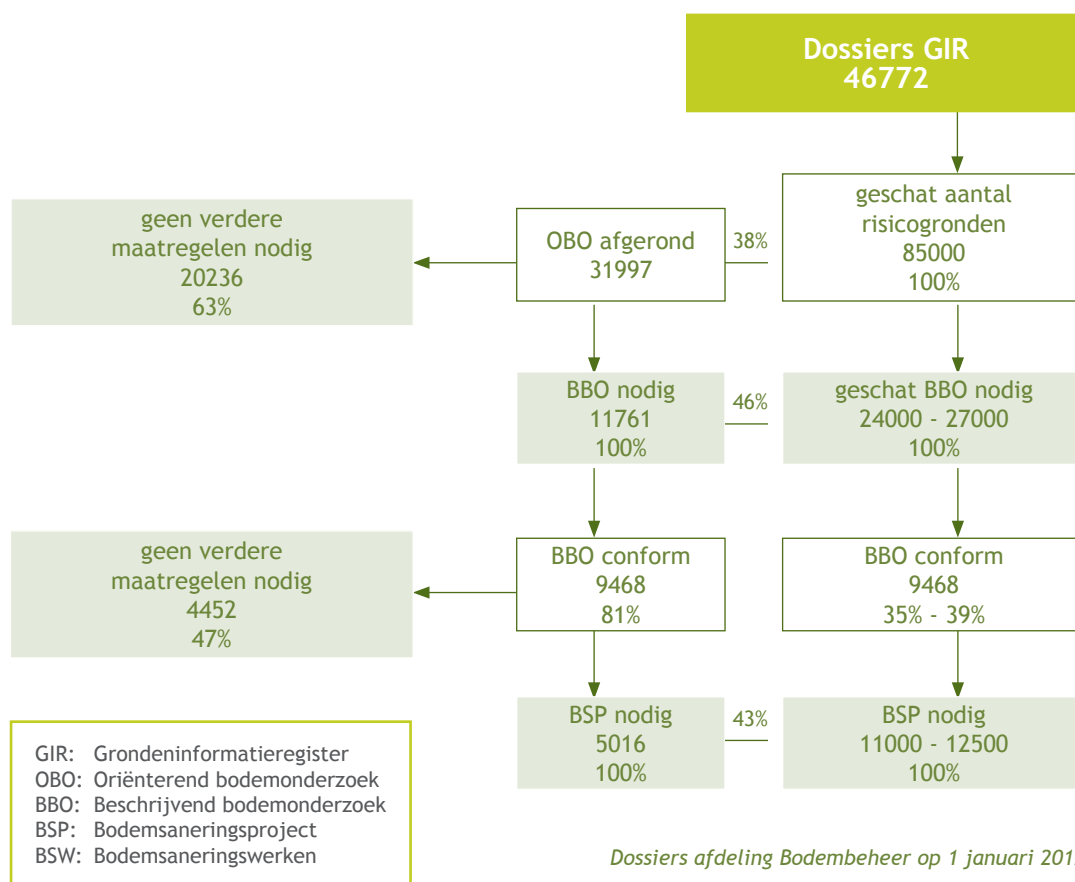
Dossiers GIR
46772

geschat aantal risicogronden
85000
100%

38%

OBO afgerond
31997

geen verdere maatregelen nodig
20236
63%

BBO nodig
11761
100%

46%

geschat BBO nodig
24000 - 27000
100%

geen verdere maatregelen nodig
4452
47%

BBO conform
9468
81%

BBO conform
9468
35% - 39%

BSP nodig
5016
100%

43%

BSP nodig
11000 - 12500
100%

GIR: Grondeninformatieregister
OBO: Oriënterend bodemonderzoek
BBO: Beschrijvend bodemonderzoek
BSP: Bodemsaneringsproject
BSW: Bodemsaneringswerken

Dossiers afdeling Bodembeheer op 1 januari 201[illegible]